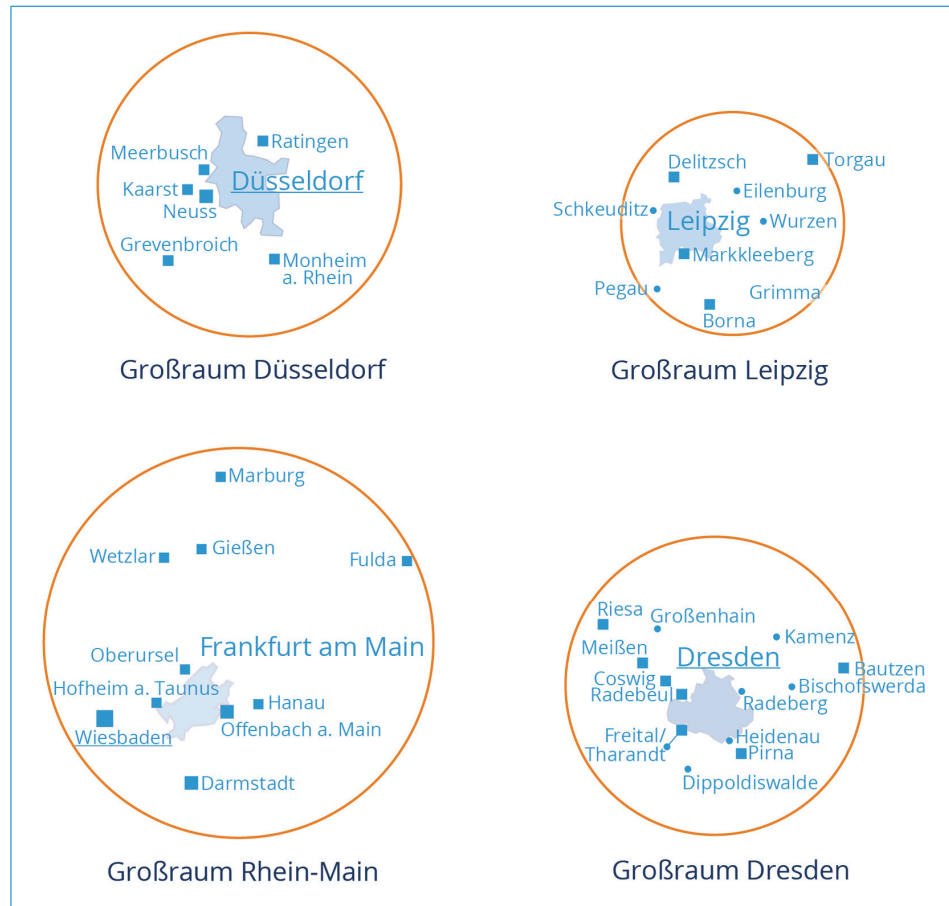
Ratingen
Meerbusch
Kaarst
Düsseldorf
Neuss
Grevenbroich
Monheim a. Rhein

Großraum Düsseldorf

Delitzsch
Torgau
Eilenburg
Schkeuditz
Leipzig
Wurzen
Markkleeberg
Pegau
Grimma
Borna

Großraum Leipzig

Marburg
Wetzlar
Gießen
Fulda
Oberursel
Frankfurt am Main
Hofheim a. Taunus
Hanau
Wiesbaden
Offenbach a. Main
Darmstadt

Großraum Rhein-Main

Riesa
Großenhain
Kamenz
Meißen
Dresden
Bautzen
Coswig
Radebeul
Bischofswerda
Radeberg
Freital/ Tharandt
Heidenau
Pirna
Dippoldiswalde

Großraum Dresden